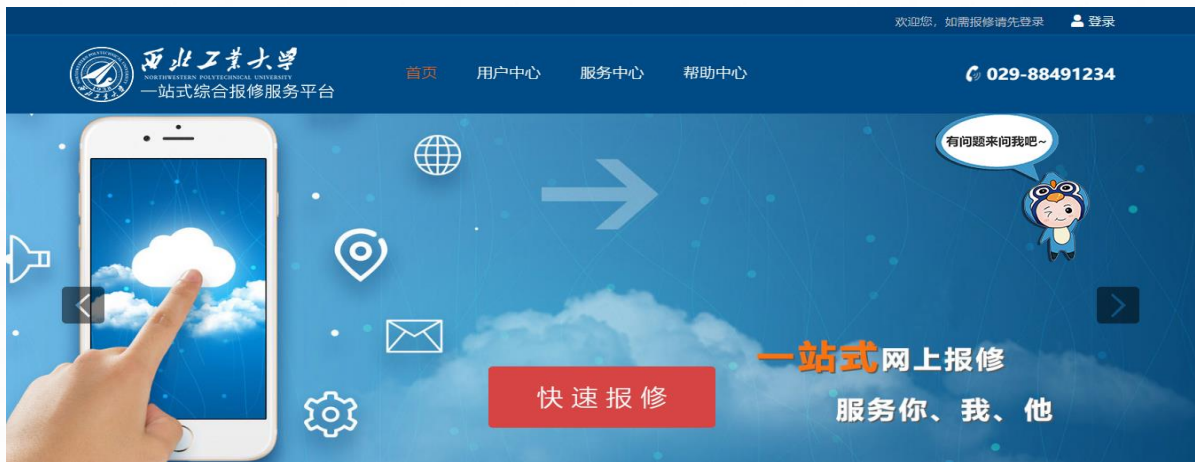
欢迎您，如需报修请先登录 登录

西北工业大学
NORTHWESTERN POLYTECHNICAL UNIVERSITY
一站式综合报修服务平台

首页 用户中心 服务中心 帮助中心

029-88491234

有问题来问我吧~

快速报修

一站式网上报修
服务你、我、他